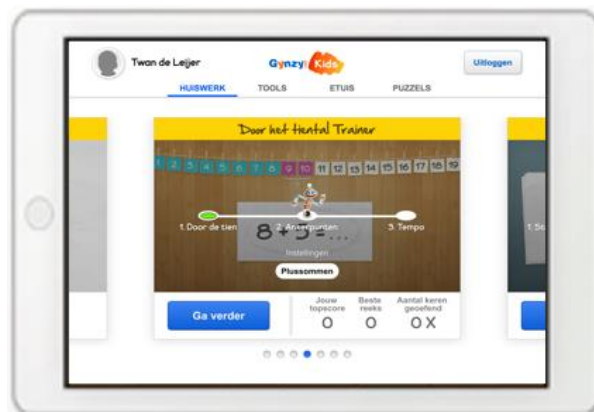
Twan de Leijer

Gynzy Kids

Uitloggen

HUISWERK TOOLS ETUIS PUZZELS

Door het tiental Trainer

1 2 3 4 5 6 7 8 9 10 11 12 13 14 15 16 17 18 19

1. Door de tien

2. Ankerpunten

3. Tempo

$8 + 5 = ...$

Instellingen

Plussommen

Ga verder

Jouw topscore 0

Beste reeks 0

Aantal keren geoefend 0 X

1. Sc